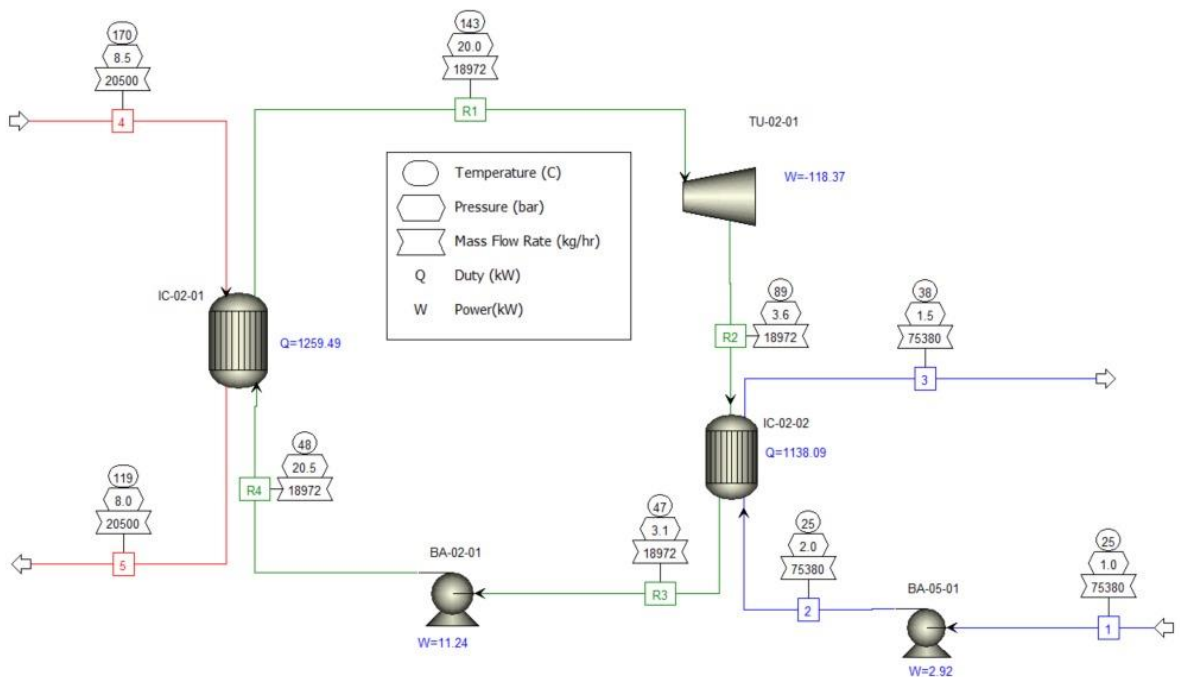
170
8.5
20500

4

143
20.0
18972

R1

TU-02-01

W=-118.37

Temperature (C)
Pressure (bar)
Mass Flow Rate (kg/hr)
Q Duty (kW)
W Power(kW)

IC-02-01

Q=1259.49

89
3.6
18972

R2

38
1.5
75380

3

IC-02-02

Q=1138.09

48
20.5
18972

R4

119
8.0
20500

5

47
3.1
18972

R3

BA-02-01

W=11.24

25
2.0
75380

2

BA-05-01

W=2.92

25
1.0
75380

1